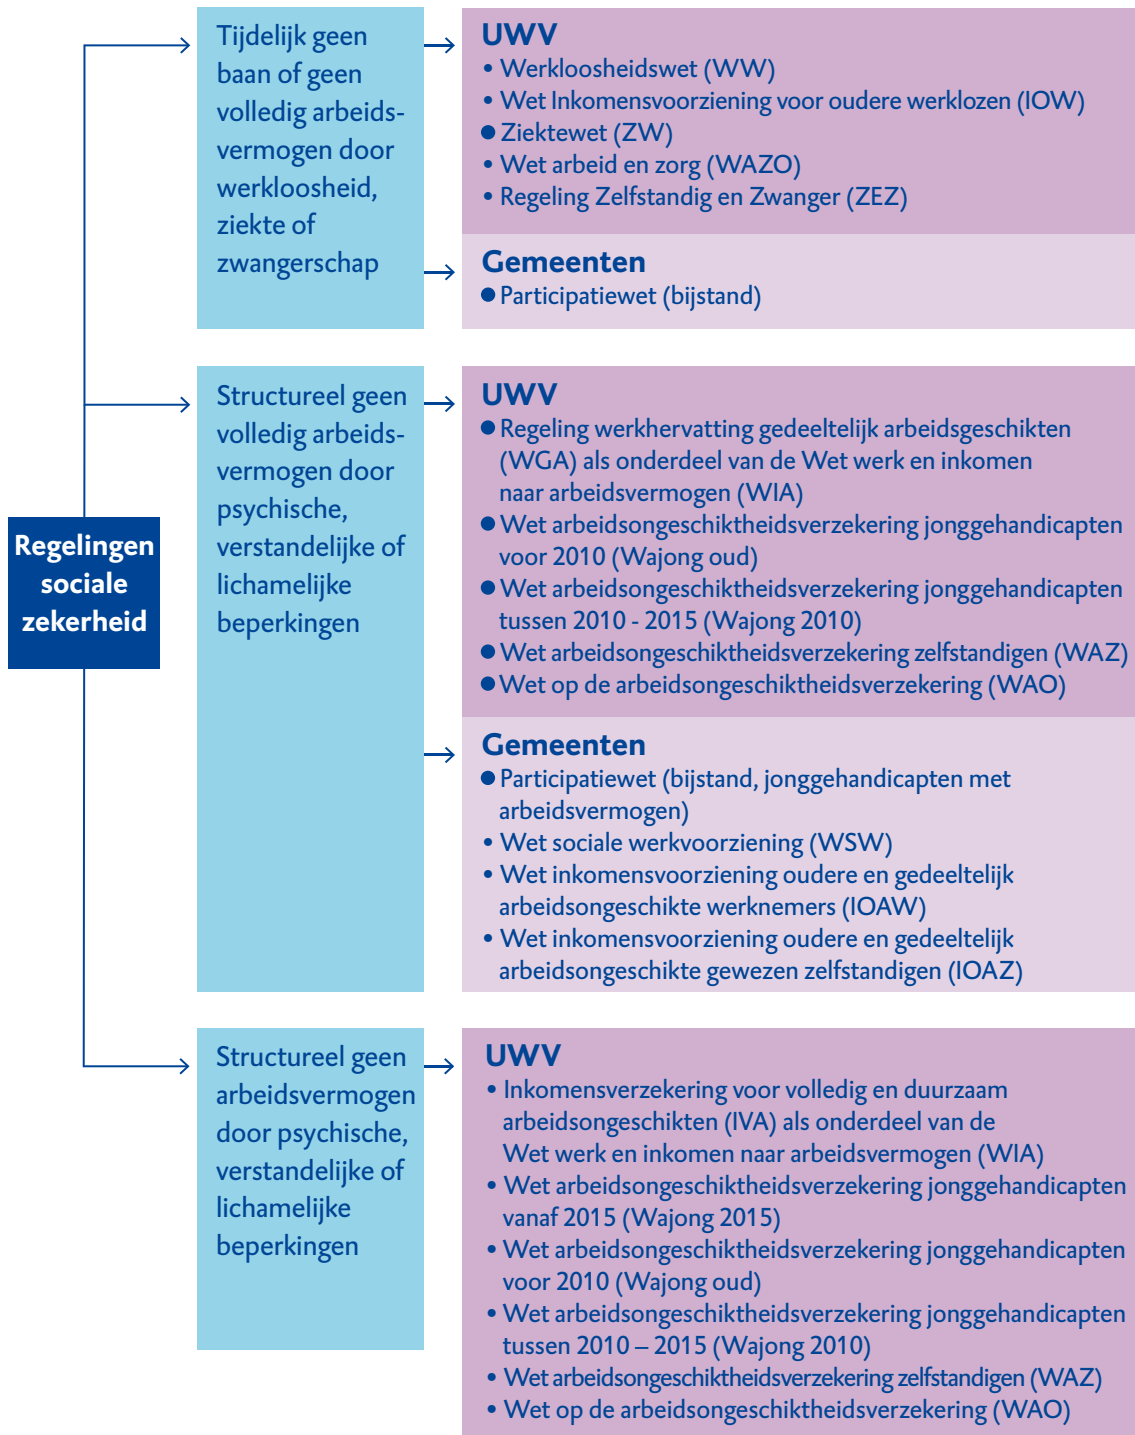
Regelingen sociale zekerheid

Tijdelijk geen baan of geen volledig arbeidsvermogen door werkloosheid, ziekte of zwangerschap

UWV
• Werkloosheidswet (WW)
• Wet Inkomensvoorziening voor oudere werklozen (IOW)
● Ziektewet (ZW)
• Wet arbeid en zorg (WAZO)
• Regeling Zelfstandig en Zwanger (ZEZ)

Gemeenten
● Participatiewet (bijstand)

Structureel geen volledig arbeidsvermogen door psychische, verstandelijke of lichamelijke beperkingen

UWV
● Regeling werkhervatting gedeeltelijk arbeidsgeschikten (WGA) als onderdeel van de Wet werk en inkomen naar arbeidsvermogen (WIA)
● Wet arbeidsongeschiktheidsverzekering jonggehandicapten voor 2010 (Wajong oud)
● Wet arbeidsongeschiktheidsverzekering jonggehandicapten tussen 2010 - 2015 (Wajong 2010)
● Wet arbeidsongeschiktheidsverzekering zelfstandigen (WAZ)
● Wet op de arbeidsongeschiktheidsverzekering (WAO)

Gemeenten
● Participatiewet (bijstand, jonggehandicapten met arbeidsvermogen)
• Wet sociale werkvoorziening (WSW)
• Wet inkomensvoorziening oudere en gedeeltelijk arbeidsongeschikte werknemers (IOAW)
• Wet inkomensvoorziening oudere en gedeeltelijk arbeidsongeschikte gewezen zelfstandigen (IOAZ)

Structureel geen arbeidsvermogen door psychische, verstandelijke of lichamelijke beperkingen

UWV
• Inkomensverzekering voor volledig en duurzaam arbeidsongeschikten (IVA) als onderdeel van de Wet werk en inkomen naar arbeidsvermogen (WIA)
• Wet arbeidsongeschiktheidsverzekering jonggehandicapten vanaf 2015 (Wajong 2015)
• Wet arbeidsongeschiktheidsverzekering jonggehandicapten voor 2010 (Wajong oud)
• Wet arbeidsongeschiktheidsverzekering jonggehandicapten tussen 2010 – 2015 (Wajong 2010)
• Wet arbeidsongeschiktheidsverzekering zelfstandigen (WAZ)
• Wet op de arbeidsongeschiktheidsverzekering (WAO)